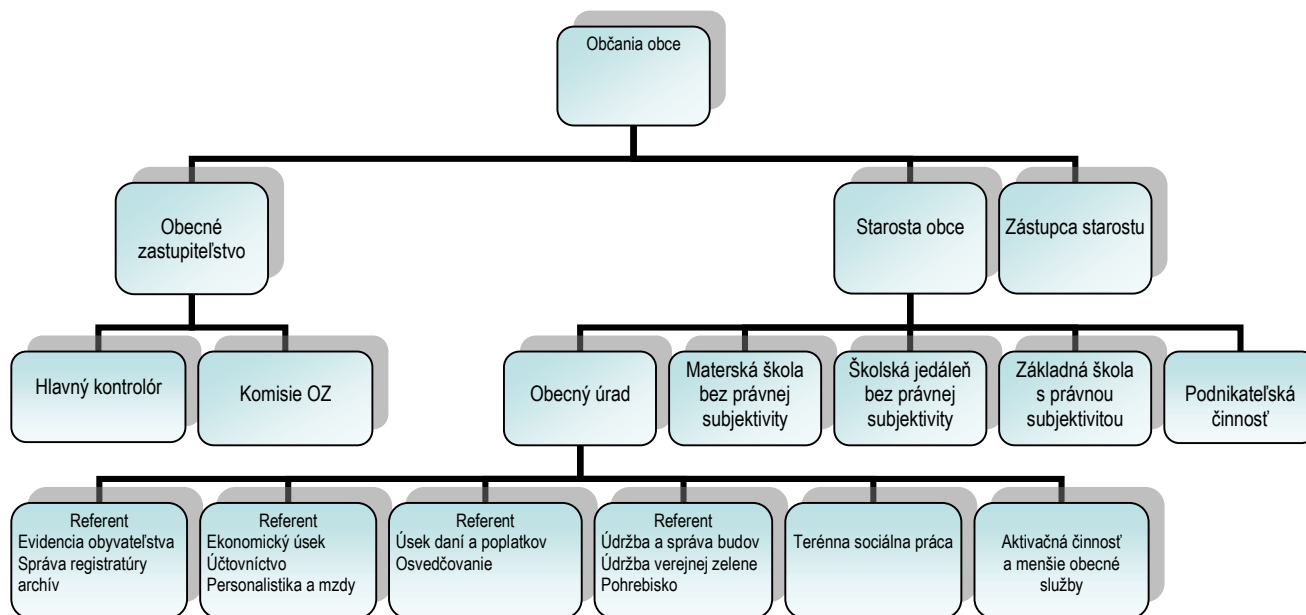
Občania obce

Obecné zastupiteľstvo

Starosta obce

Zástupca starostu

Hlavný kontrolór

Komisie OZ

Obecný úrad

Materská škola bez právnej subjektivity

Školská jedáleň bez právnej subjektivity

Základná škola s právnou subjektivitou

Podnikateľská činnosť

Referent
Evidencia obyvateľstva
Správa registratúry
archív

Referent
Ekonomický úsek
Účtovníctvo
Personalistika a mzdy

Referent
Úsek daní a poplatkov
Osvedčovanie

Referent
Údržba a správa budov
Údržba verejnej zelene
Pohrebisko

Terénna sociálna práca

Aktivačná činnosť a menšie obecné služby